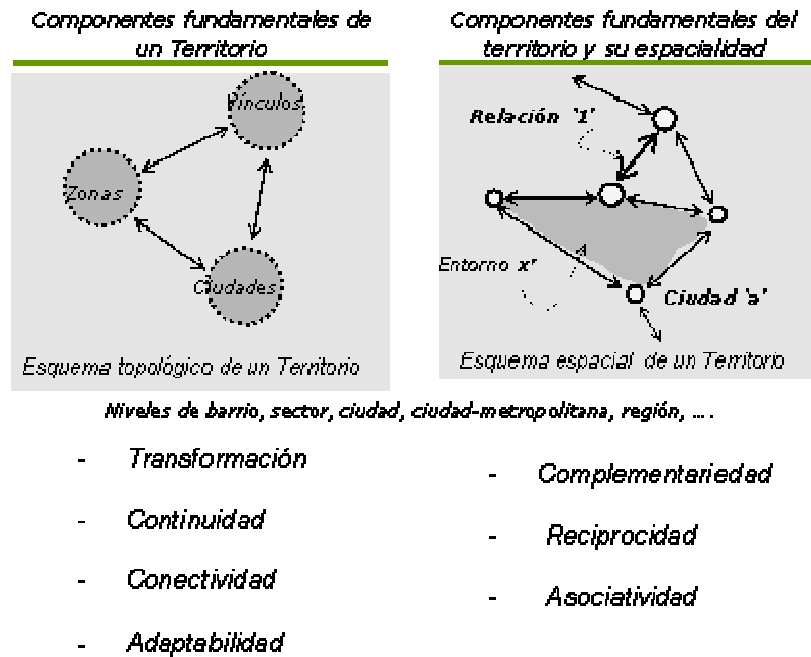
Componentes fundamentales de un Territorio

Vínculos

Zonas

Ciudades

Esquema topológico de un Territorio

Componentes fundamentales del territorio y su espacialidad

Relación '1'

Entorno x'

Ciudad 'a'

Esquema espacial de un Territorio

Niveles de barrio, sector, ciudad, ciudad-metropolitana, región, ….

- Transformación
- Continuidad
- Conectividad
- Adeptabilidad

- Complementariedad
- Reciprocidad
- Asociatividad